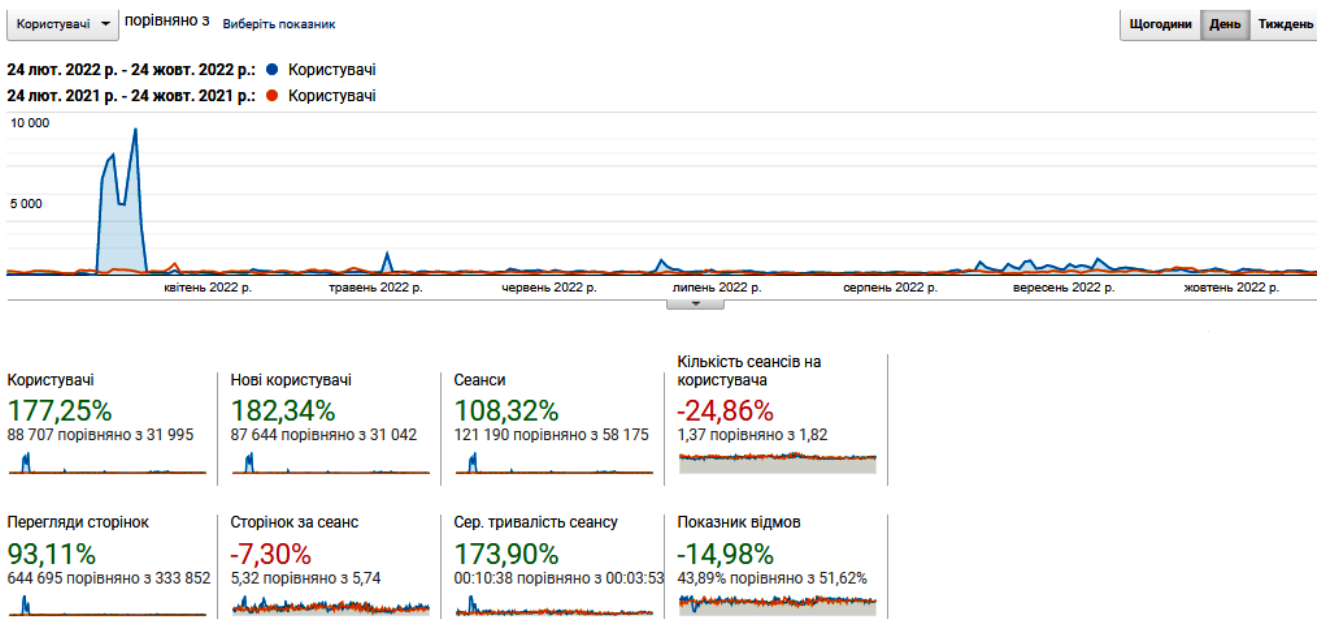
Користувачі ▾ порівняно з Виберіть показник

Щогодини День Тиждень

24 лют. 2022 р. - 24 жовт. 2022 р.: ● Користувачі
24 лют. 2021 р. - 24 жовт. 2021 р.: ● Користувачі

10 000

5 000

квітень 2022 р. травень 2022 р. червень 2022 р. липень 2022 р. серпень 2022 р. вересень 2022 р. жовтень 2022 р.

Користувачі
177,25%
88 707 порівняно з 31 995

Нові користувачі
182,34%
87 644 порівняно з 31 042

Сеанси
108,32%
121 190 порівняно з 58 175

Кількість сеансів на користувача
-24,86%
1,37 порівняно з 1,82

Перегляди сторінок
93,11%
644 695 порівняно з 333 852

Сторінок за сеанс
-7,30%
5,32 порівняно з 5,74

Сер. тривалість сеансу
173,90%
00:10:38 порівняно з 00:03:53

Показник відмов
-14,98%
43,89% порівняно з 51,62%